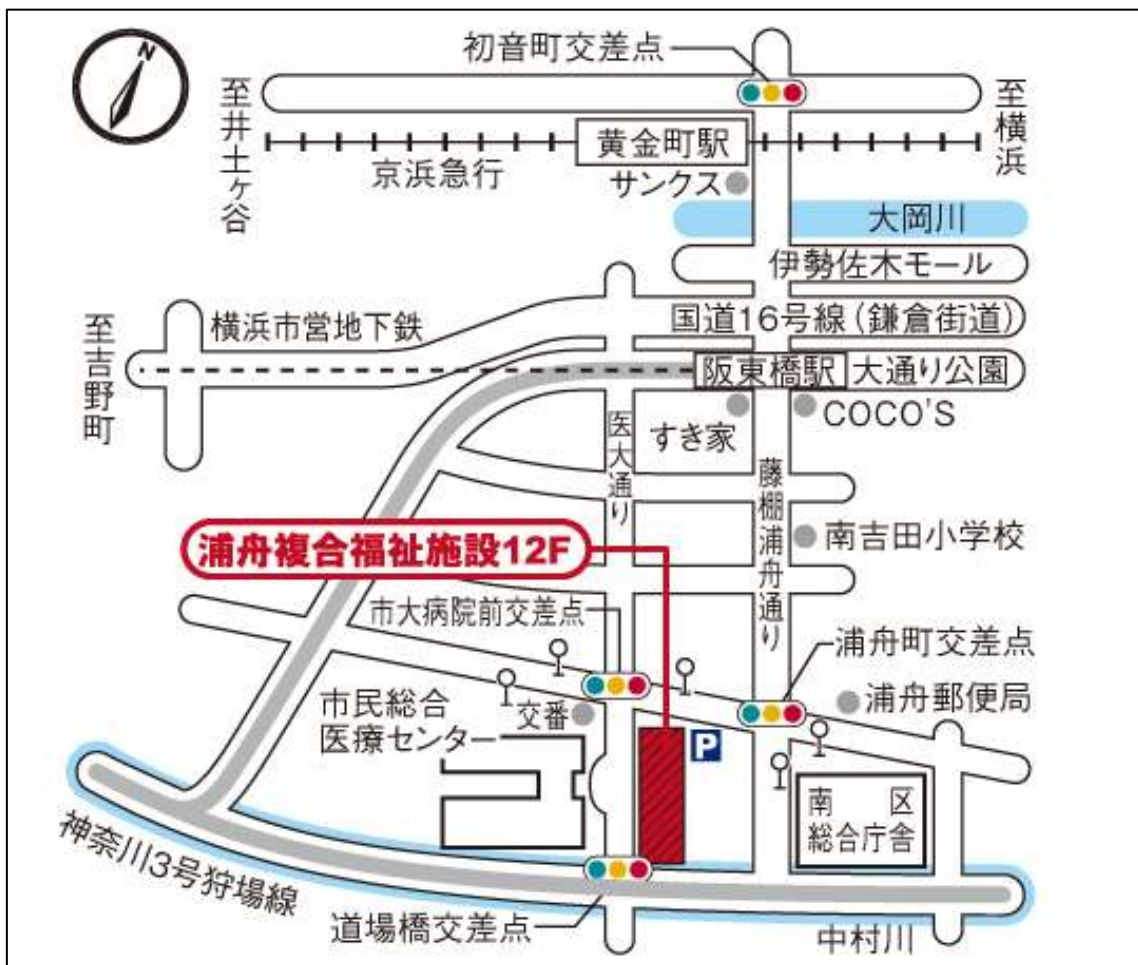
N

初音町交差点

至井土ヶ谷

至横浜

黄金町駅

京浜急行

サンクス

大岡川

伊勢佐木モール

国道16号線（鎌倉街道）

至吉野町

横浜市営地下鉄

阪東橋駅

大通り公園

すき家

COCO'S

医大通り

藤棚浦舟通り

南吉田小学校

浦舟複合福祉施設12F

市大病院前交差点

浦舟町交差点

市民総合医療センター

交番

浦舟郵便局

P

南区総合庁舎

神奈川3号狩場線

道場橋交差点

中村川